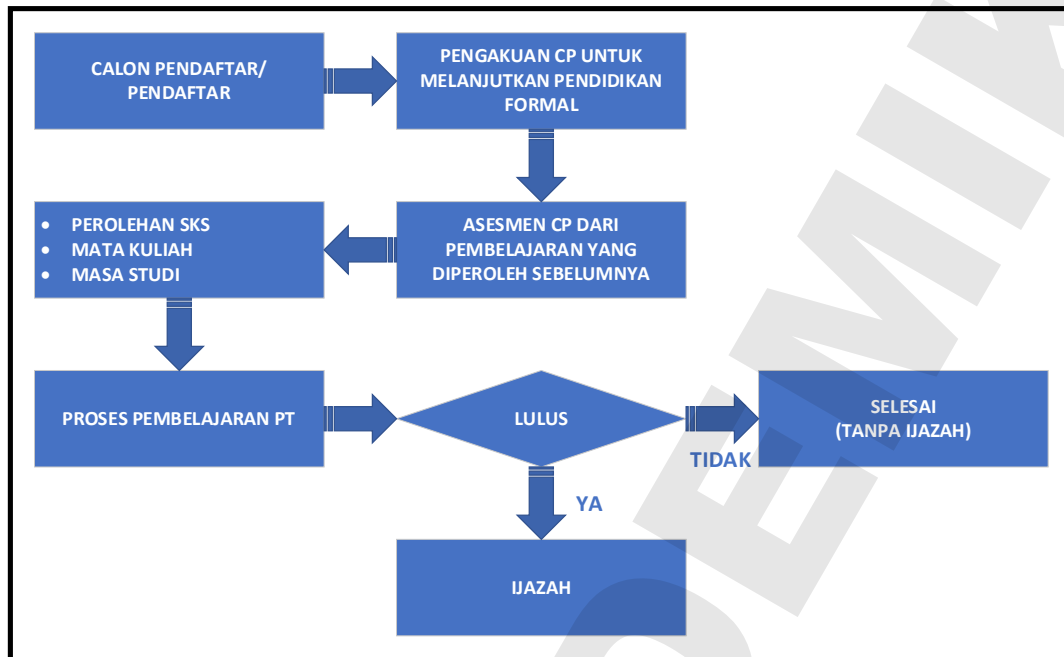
CALON PENDAFTAR/ PENDAFTAR

PENGAKUAN CP UNTUK MELANJUTKAN PENDIDIKAN FORMAL

- PEROLEHAN SKS
- MATA KULIAH
- MASA STUDI

ASESMEN CP DARI PEMBELAJARAN YANG DIPEROLEH SEBELUMNYA

PROSES PEMBELAJARAN PT

LULUS

TIDAK

SELESAI (TANPA IJAZAH)

YA

IJAZAH

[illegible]EMIK